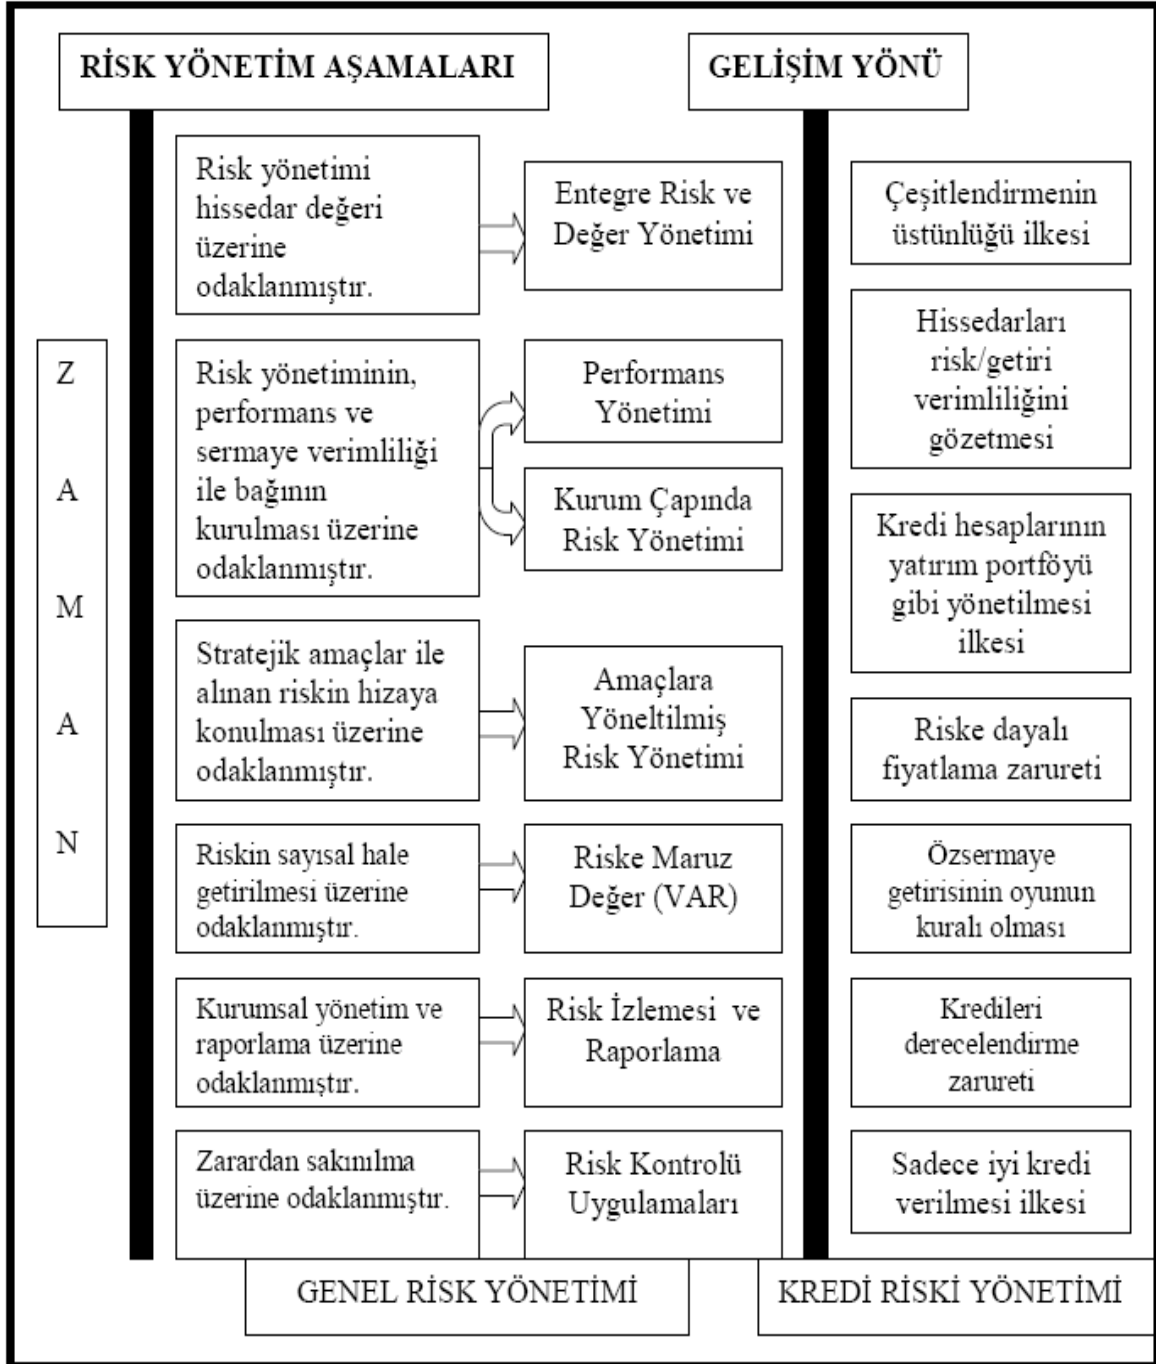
RİSK YÖNETİM AŞAMALARI

GELİŞİM YÖNÜ

Z
A
M
A
N

Risk yönetimi hissedar değeri üzerine odaklanmıştır.

Entegre Risk ve Değer Yönetimi

Çeşitlendirmenin üstünlüğü ilkesi

Risk yönetiminin, performans ve sermaye verimliliği ile bağının kurulması üzerine odaklanmıştır.

Performans Yönetimi

Kurum Çapında Risk Yönetimi

Hissedarları risk/getiri verimliliğini gözetmesi

Kredi hesaplarının yatırım portföyü gibi yönetilmesi ilkesi

Stratejik amaçlar ile alınan riskin hizaya konulması üzerine odaklanmıştır.

Amaçlara Yöneltilmiş Risk Yönetimi

Riske dayalı fiyatlama zarureti

Riskin sayısal hale getirilmesi üzerine odaklanmıştır.

Riske Maruz Değer (VAR)

Özsermaye getirisinin oyunun kuralı olması

Kurumsal yönetim ve raporlama üzerine odaklanmıştır.

Risk İzlemesi ve Raporlama

Kredileri derecelendirme zarureti

Zarardan sakınılma üzerine odaklanmıştır.

Risk Kontrolü Uygulamaları

Sadece iyi kredi verilmesi ilkesi

GENEL RİSK YÖNETİMİ

KREDİ RİSKİ YÖNETİMİ